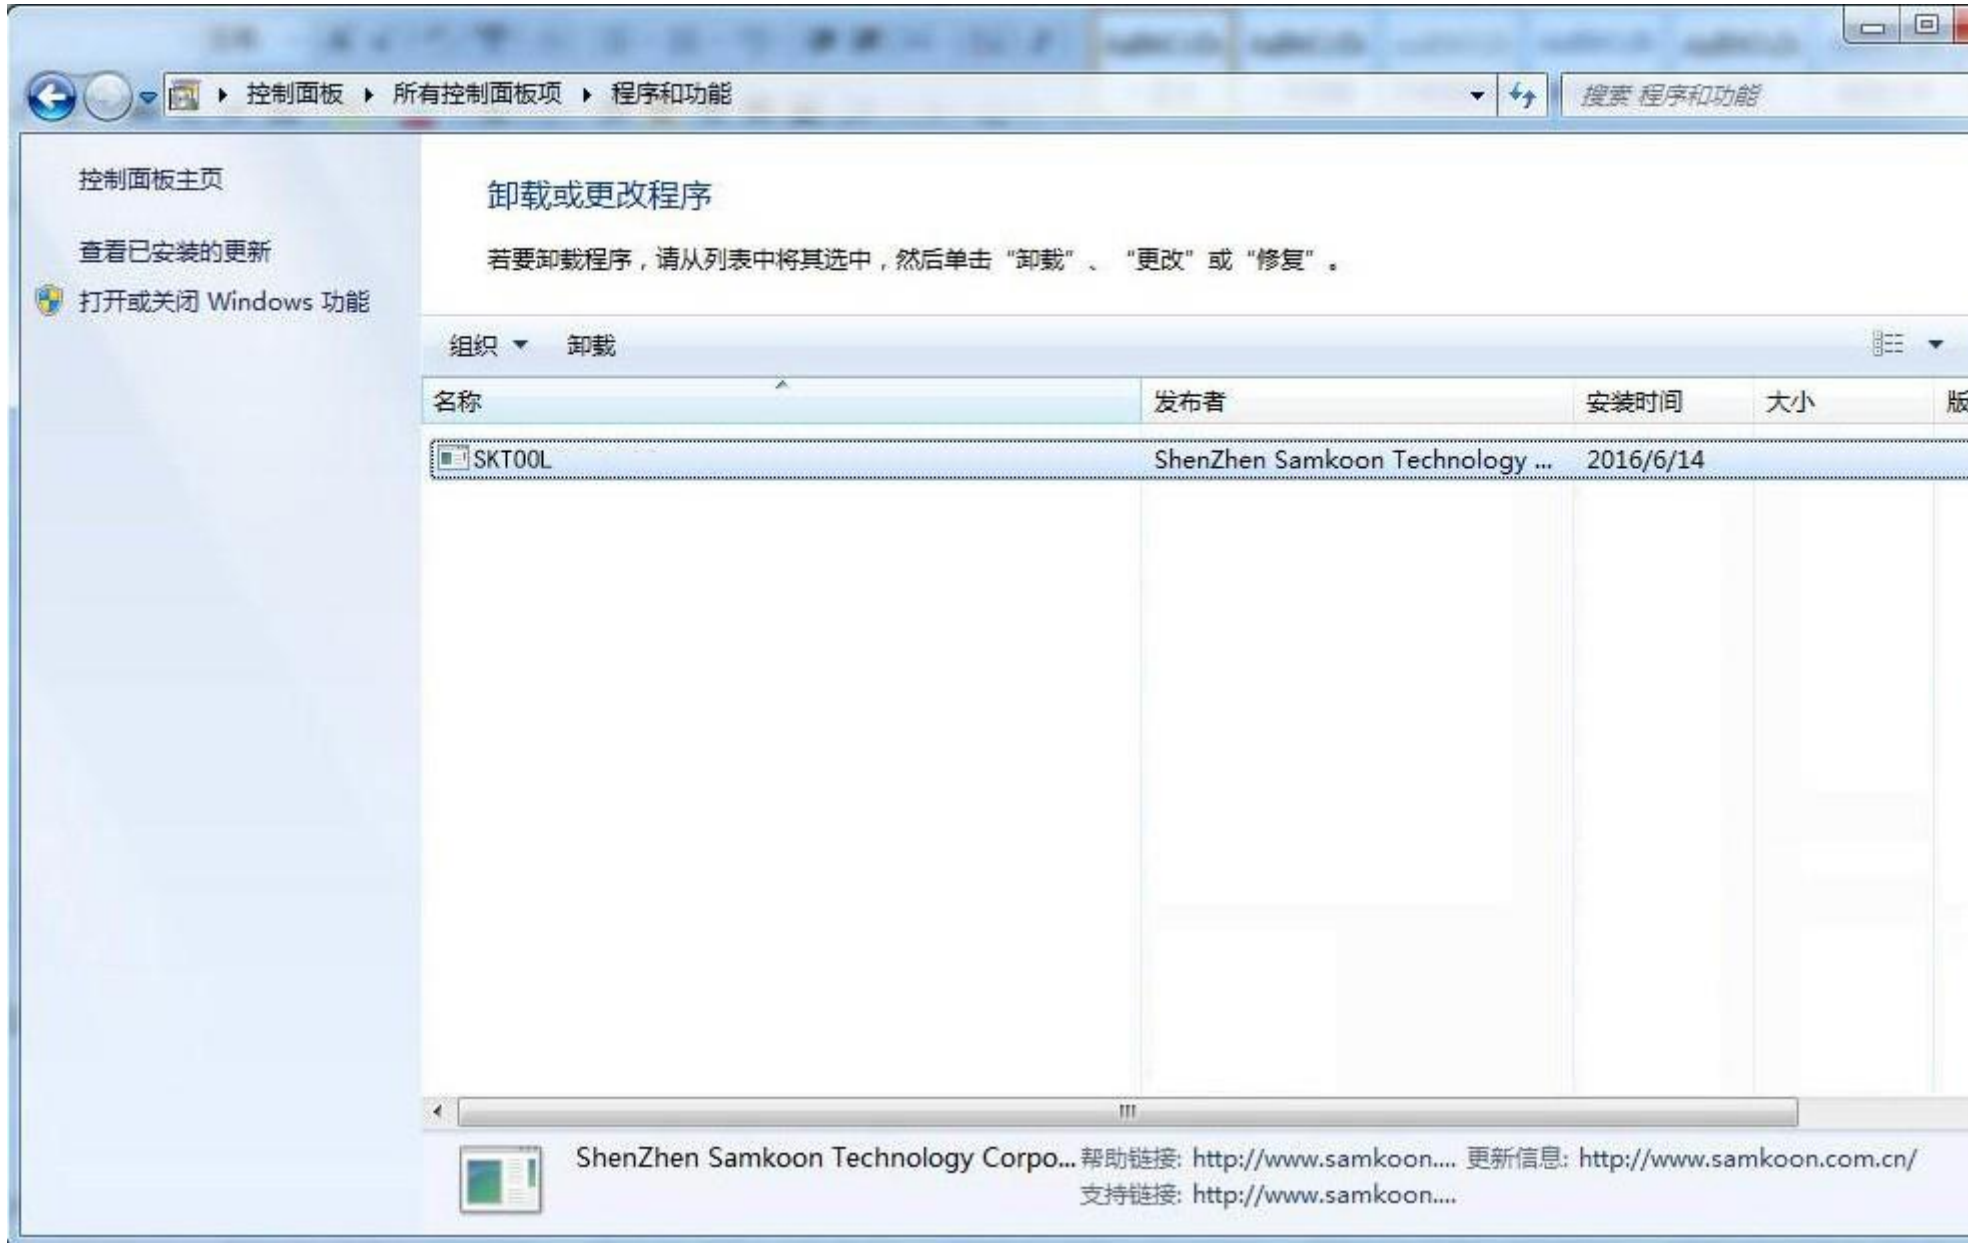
控制面板 ▸ 所有控制面板项 ▸ 程序和功能

搜索 程序和功能

控制面板主页

查看已安装的更新

打开或关闭 Windows 功能

卸载或更改程序

若要卸载程序，请从列表中将其选中，然后单击“卸载”、“更改”或“修复”。

组织 ▾ 卸载

| 名称 | 发布者 | 安装时间 | 大小 | 版 |
|---|---|---|---|---|
| SKTOOL | ShenZhen Samkoon Technology ... | 2016/6/14 | | |

ShenZhen Samkoon Technology Corpo... 帮助链接: http://www.samkoon.... 更新信息: http://www.samkoon.com.cn/
支持链接: http://www.samkoon....